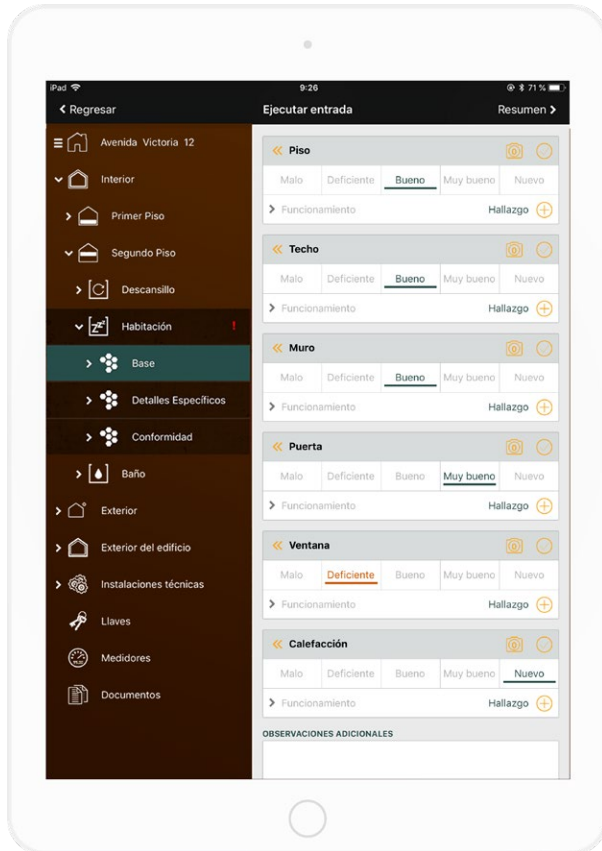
iPad
9:26
71 %

< Regresar
Ejecutar entrada
Resumen >

Avenida Victoria 12
Interior
Primer Piso
Segundo Piso
Descansillo
Habitación
!
Base
Detalles Específicos
Conformidad
Baño
Exterior
Exterior del edificio
Instalaciones técnicas
Llaves
Medidores
Documentos

Piso
Malo | Deficiente | Bueno | Muy bueno | Nuevo
> Funcionamiento
Hallazgo

Techo
Malo | Deficiente | Bueno | Muy bueno | Nuevo
> Funcionamiento
Hallazgo

Muro
Malo | Deficiente | Bueno | Muy bueno | Nuevo
> Funcionamiento
Hallazgo

Puerta
Malo | Deficiente | Bueno | Muy bueno | Nuevo
> Funcionamiento
Hallazgo

Ventana
Malo | Deficiente | Bueno | Muy bueno | Nuevo
> Funcionamiento
Hallazgo

Calefacción
Malo | Deficiente | Bueno | Muy bueno | Nuevo
> Funcionamiento
Hallazgo

OBSERVACIONES ADICIONALES